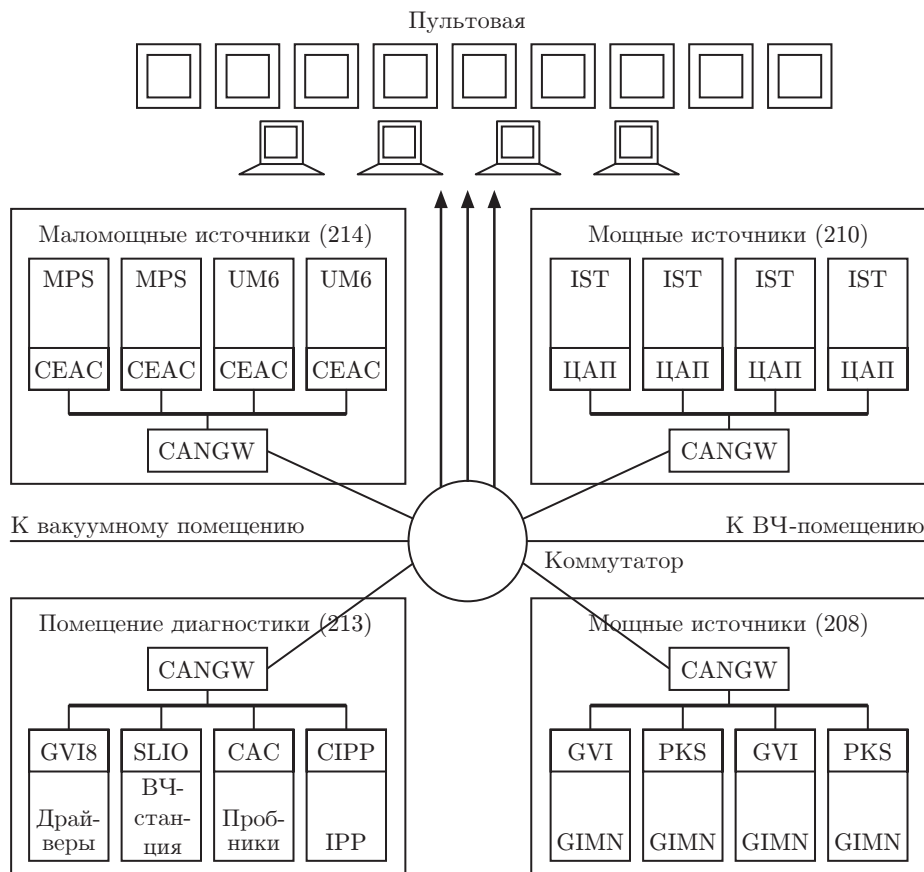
Пультовая

Маломощные источники (214)

MPS

MPS

UM6

UM6

CEAC

CEAC

CEAC

CEAC

CANGW

Мощные источники (210)

IST

IST

IST

IST

ЦАП

ЦАП

ЦАП

ЦАП

CANGW

К вакуумному помещению

К ВЧ-помещению

Коммутатор

Помещение диагностики (213)

CANGW

GVI8

SLIO

CAC

CIPP

Драйверы

ВЧ-станция

Пробники

IPP

Мощные источники (208)

CANGW

GVI

PKS

GVI

PKS

GIMN

GIMN

GIMN

GIMN